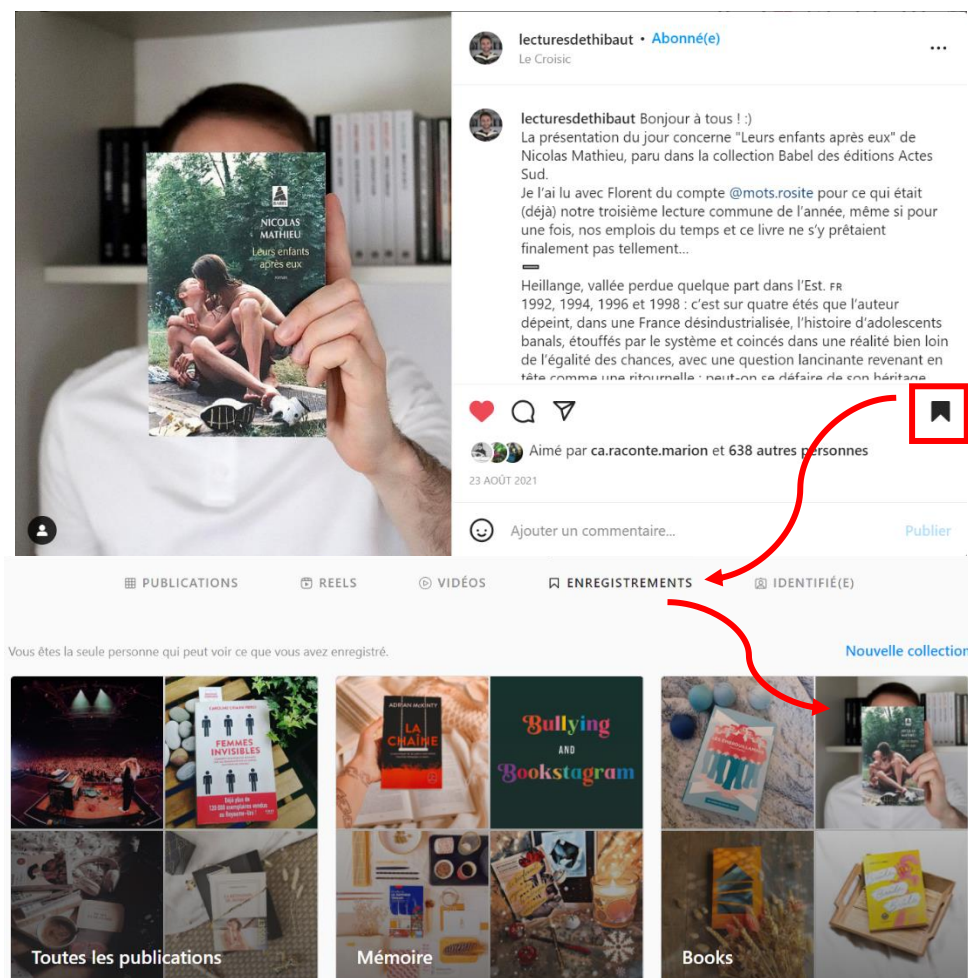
NICOLAS MATHIEU
Leurs enfants après eux

lecturesdethibaut • Abonné(e)
Le Croisic

lecturesdethibaut Bonjour à tous ! :)
La présentation du jour concerne "Leurs enfants après eux" de Nicolas Mathieu, paru dans la collection Babel des éditions Actes Sud.
Je l'ai lu avec Florent du compte @mots.rosite pour ce qui était (déjà) notre troisième lecture commune de l'année, même si pour une fois, nos emplois du temps et ce livre ne s'y prêtaient finalement pas tellement...

Heillange, vallée perdue quelque part dans l'Est. FR
1992, 1994, 1996 et 1998 : c'est sur quatre étés que l'auteur dépeint, dans une France désindustrialisée, l'histoire d'adolescents banals, étouffés par le système et coincés dans une réalité bien loin de l'égalité des chances, avec une question lancinante revenant en tête comme une ritournelle : peut-on se défaire de son héritage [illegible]

Aimé par ca.raconte.marion et 638 autres personnes
23 AOÛT 2021
Ajouter un commentaire...
Publier

PUBLICATIONS REELS VIDÉOS ENREGISTREMENTS IDENTIFIÉ(E)

Vous êtes la seule personne qui peut voir ce que vous avez enregistré.
Nouvelle collection

FEMMES INVISIBLES
LA CHAÎNE
Bullying AND Bookstagram

Toutes les publications
Mémoire
Books